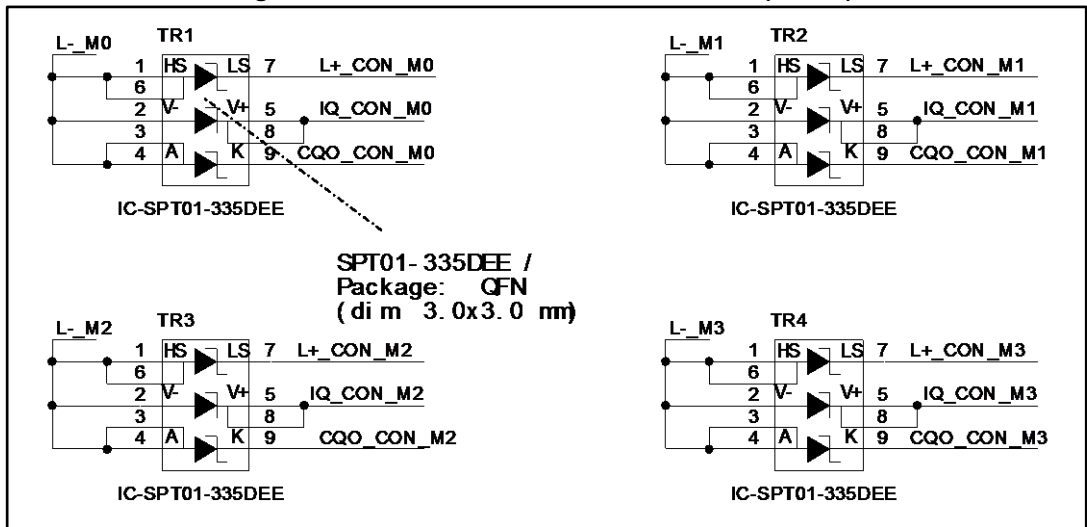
L-_M0
TR1
1 HS LS 7 L+_CON_M0
6
2 V- V+ 5 IQ_CON_M0
3 8
4 A K 9 CQO_CON_M0
IC-SPT01-335DEE

L-_M1
TR2
1 HS LS 7 L+_CON_M1
6
2 V- V+ 5 IQ_CON_M1
3 8
4 A K 9 CQO_CON_M1
IC-SPT01-335DEE

SPT01-335DEE /
Package: QFN
(dim 3.0x3.0 mm)

L-_M2
TR3
1 HS LS 7 L+_CON_M2
6
2 V- V+ 5 IQ_CON_M2
3 8
4 A K 9 CQO_CON_M2
IC-SPT01-335DEE

L-_M3
TR4
1 HS LS 7 L+_CON_M3
6
2 V- V+ 5 IQ_CON_M3
3 8
4 A K 9 CQO_CON_M3
IC-SPT01-335DEE